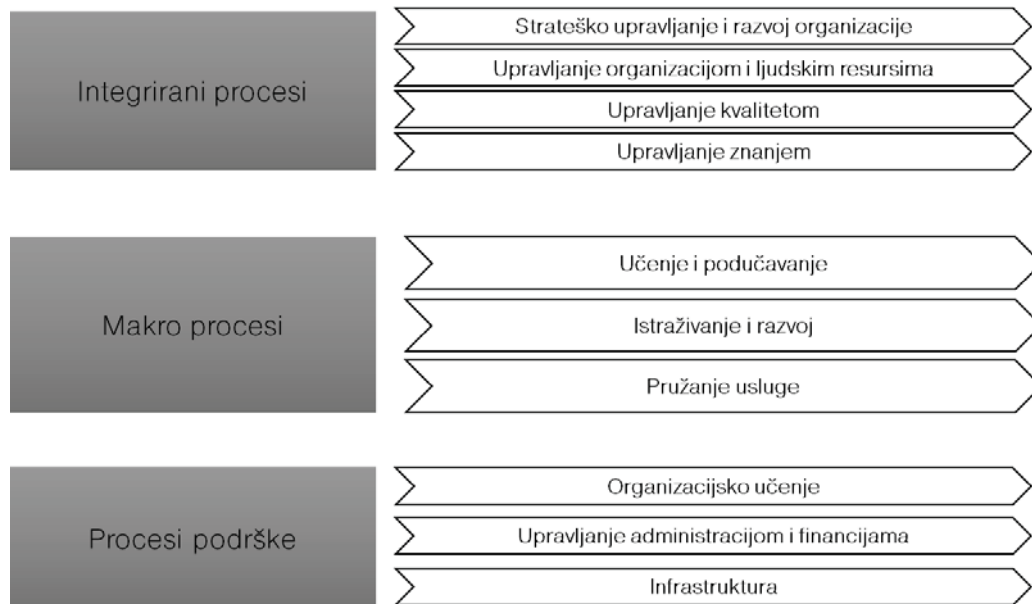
Integrirani procesi

Strateško upravljanje i razvoj organizacije

Upravljanje organizacijom i ljudskim resursima

Upravljanje kvalitetom

Upravljanje znanjem

Makro procesi

Učenje i podučavanje

Istraživanje i razvoj

Pružanje usluge

Procesi podrške

Organizacijsko učenje

Upravljanje administracijom i financijama

Infrastruktura